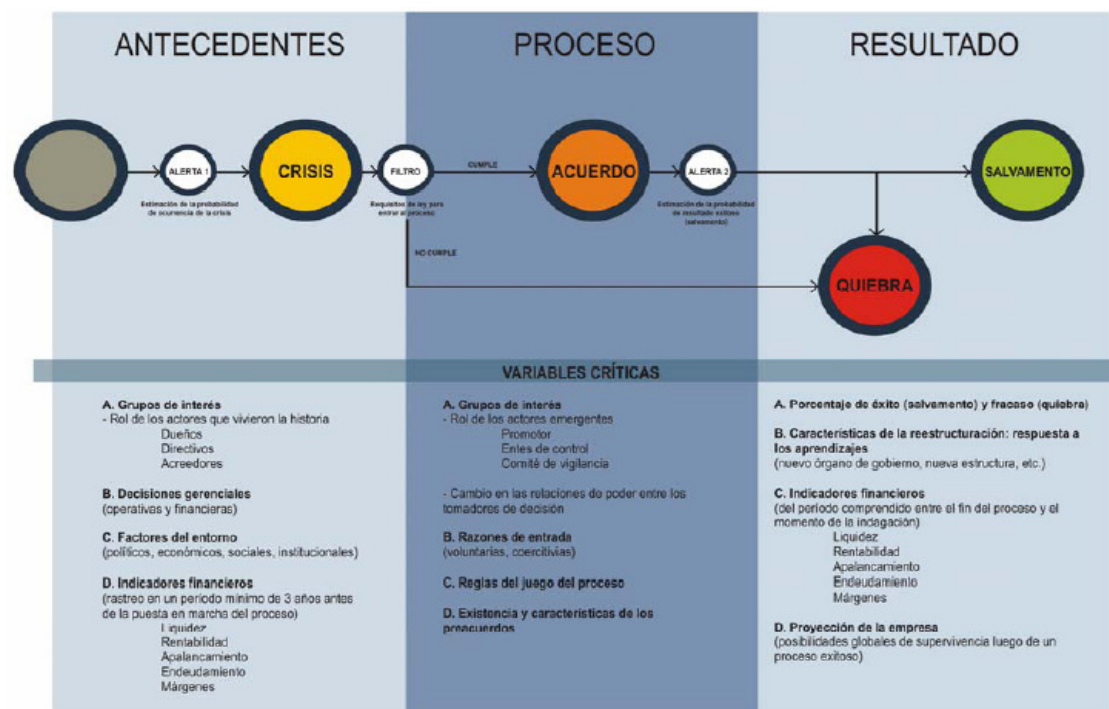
ANTECEDENTES

PROCESO

RESULTADO

ALERTA 1

Estimación de la probabilidad de ocurrencia de la crisis

CRISIS

FILTRO

Requisitos de ley para entrar al proceso

CUMPLE

NO CUMPLE

ACUERDO

ALERTA 2

Estimación de la probabilidad de resultado exitoso (salvamento)

SALVAMENTO

QUIEBRA

VARIABLES CRÍTICAS

A. Grupos de interés
- Rol de los actores que vivieron la historia
Dueños
Directivos
Acreedores

B. Decisiones gerenciales
(operativas y financieras)

C. Factores del entorno
(políticos, económicos, sociales, institucionales)

D. Indicadores financieros
(rastreo en un período mínimo de 3 años antes de la puesta en marcha del proceso)
Liquidez
Rentabilidad
Apalancamiento
Endeudamiento
Márgenes

A. Grupos de interés
- Rol de los actores emergentes
Promotor
Entes de control
Comité de vigilancia

- Cambio en las relaciones de poder entre los tomadores de decisión

B. Razones de entrada
(voluntarias, coercitivias)

C. Reglas del juego del proceso

D. Existencia y características de los preacuerdos

A. Porcentaje de éxito (salvamento) y fracaso (quiebra)

B. Características de la reestructuración: respuesta a los aprendizajes
(nuevo órgano de gobierno, nueva estructura, etc.)

C. Indicadores financieros
(del período comprendido entre el fin del proceso y el momento de la indagación)
Liquidez
Rentabilidad
Apalancamiento
Endeudamiento
Márgenes

D. Proyección de la empresa
(posibilidades globales de supervivencia luego de un proceso exitoso)